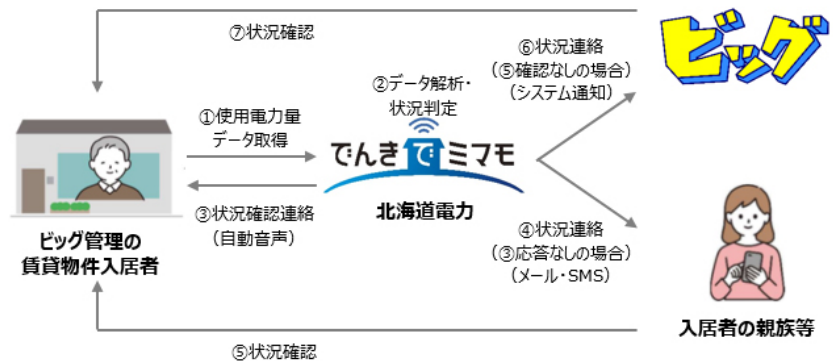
⑦状況確認

ビッグ

⑥状況連絡
（⑤確認なしの場合）
（システム通知）

②データ解析・
状況判定

①使用電力量
データ取得

でんきでミマモ

北海道電力

③状況確認連絡
（自動音声）

ビッグ管理の
賃貸物件入居者

④状況連絡
（③応答なしの場合）
（メール・SMS）

入居者の親族等

⑤状況確認